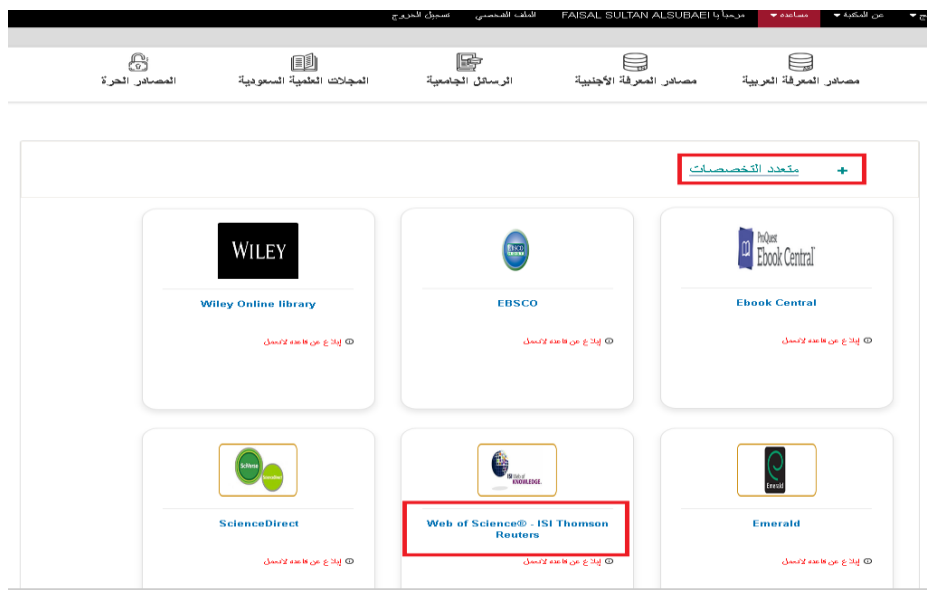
عن المكتبة ▾ مساعدة ▾ مرحبا يا FAISAL SULTAN ALSUBAEI الملف الشخصي تسجيل الخروج

مصادر المعرفة العربية
مصادر المعرفة الأجنبية
الرسائل الجامعية
المجلات العلمية السعودية
المصادر الحرة

+ متعدد التخصصات

ProQuest Ebook Central
Ebook Central
إبلاغ عن قاعدة لا تعمل

EBSCO
إبلاغ عن قاعدة لا تعمل

WILEY
Wiley Online library
إبلاغ عن قاعدة لا تعمل

Emerald
Emerald
إبلاغ عن قاعدة لا تعمل

ISI Web of KNOWLEDGE
Web of Science® - ISI Thomson Reuters
إبلاغ عن قاعدة لا تعمل

ScienceDirect
ScienceDirect
إبلاغ عن قاعدة لا تعمل